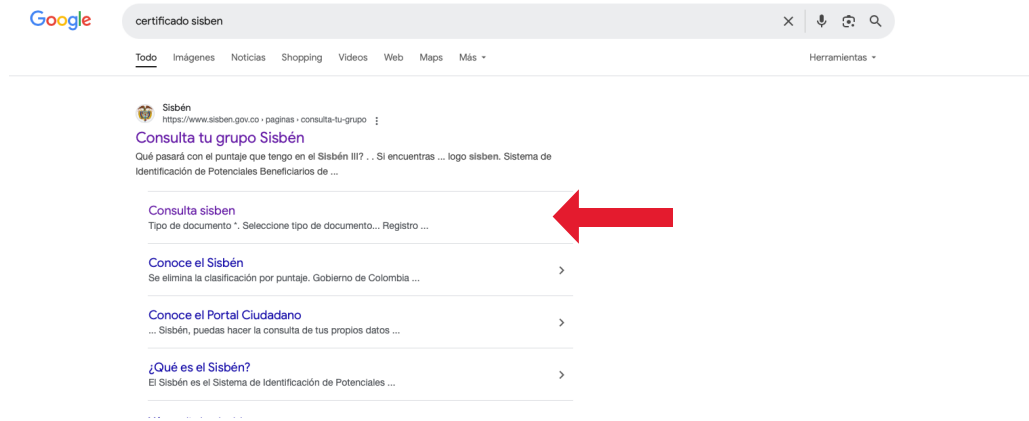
Google

certificado sisben

Todo Imágenes Noticias Shopping Videos Web Maps Más

Herramientas

Sisbén
https://www.sisben.gov.co › paginas › consulta-tu-grupo

Consulta tu grupo Sisbén

Qué pasará con el puntaje que tengo en el Sisbén III? . . Si encuentras ... logo sisben. Sistema de Identificación de Potenciales Beneficiarios de ...

Consulta sisben
Tipo de documento *. Seleccione tipo de documento... Registro ...

Conoce el Sisbén
Se elimina la clasificación por puntaje. Gobierno de Colombia ...

Conoce el Portal Ciudadano
... Sisbén, puedas hacer la consulta de tus propios datos ...

¿Qué es el Sisbén?
El Sisbén es el Sistema de Identificación de Potenciales ...

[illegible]